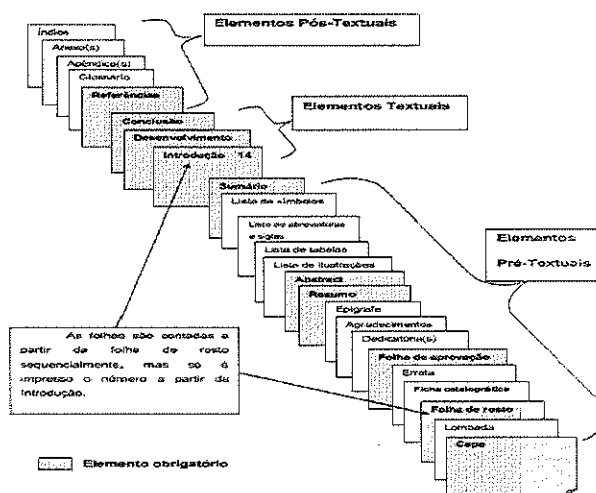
Elementos Pós-Textuais

Índice
Anexo(s)
Apêndice(s)
Glossário
Referências

Elementos Textuais

Conclusão
Desenvolvimento
Introdução 14

Sumário
Lista de símbolos
Lista de abreviaturas e siglas
Lista de tabelas
Lista de ilustrações
Abstract
Resumo
Epígrafe
Agradecimentos
Dedicatória(s)
Folha de aprovação
Errata
Ficha catalográfica
Folha de rosto
Lombada
Capa

Elementos Pré-Textuais

As folhas são contadas a partir da folha de rosto sequencialmente, mas só é impresso o número a partir da Introdução.

Elemento obrigatório